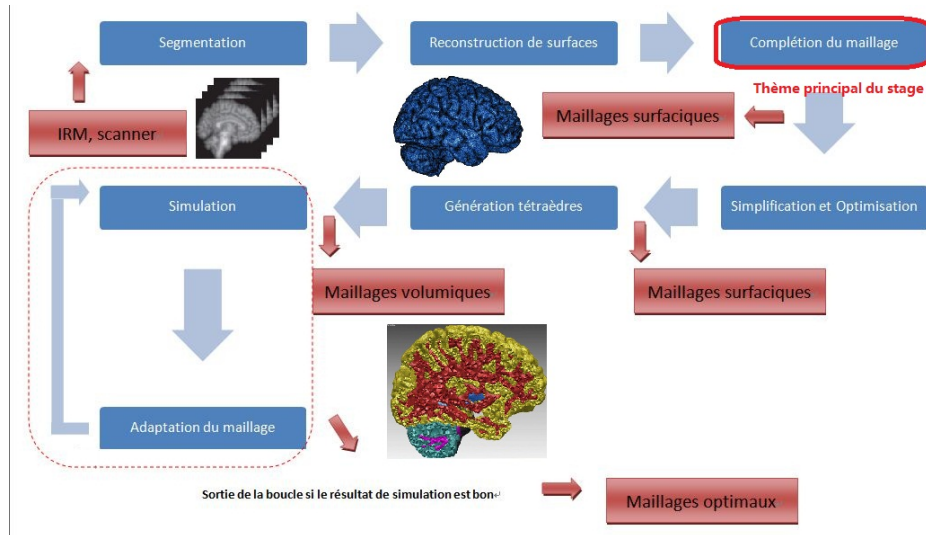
Segmentation

Reconstruction de surfaces

Complétion du maillage

Thème principal du stage

IRM, scanner

Maillages surfaciques

Simulation

Génération tétraèdres

Simplification et Optimisation

Maillages volumiques

Maillages surfaciques

Adaptation du maillage

Sortie de la boucle si le résultat de simulation est bon

Maillages optimaux